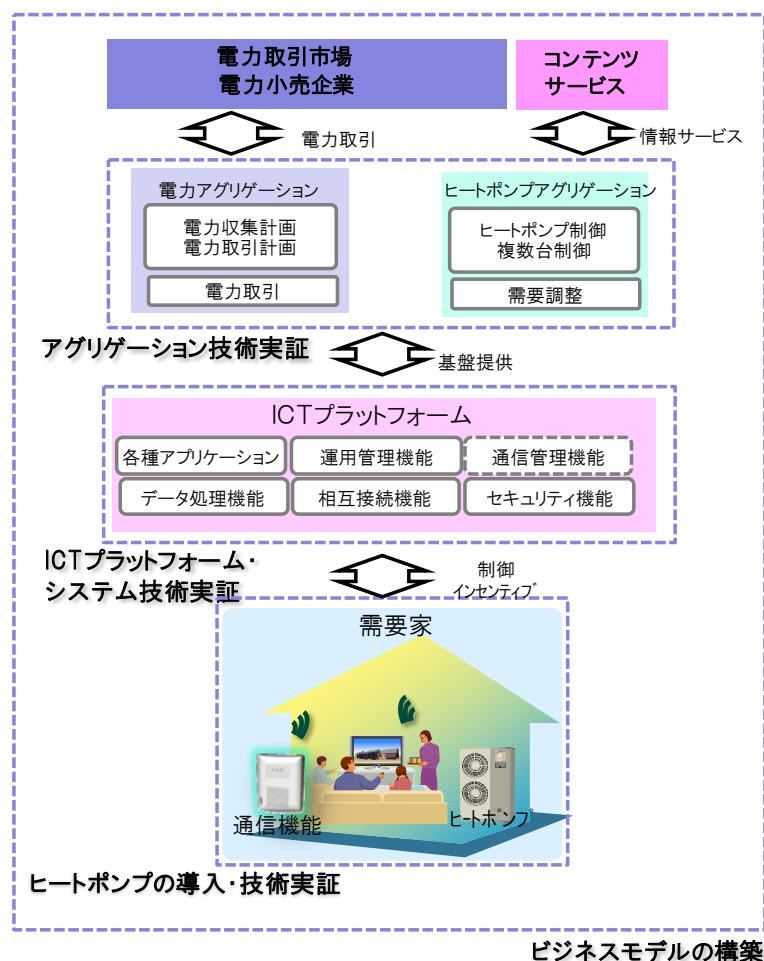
電力取引市場
電力小売企業

コンテンツ
サービス

電力取引

情報サービス

電力アグリゲーション

電力収集計画
電力取引計画

電力取引

ヒートポンプアグリゲーション

ヒートポンプ制御
複数台制御

需要調整

アグリゲーション技術実証

基盤提供

ICTプラットフォーム

各種アプリケーション
運用管理機能
通信管理機能
データ処理機能
相互接続機能
セキュリティ機能

ICTプラットフォーム・
システム技術実証

制御
インセンティブ

需要家

通信機能

ヒートポンプ

ヒートポンプの導入・技術実証

ビジネスモデルの構築